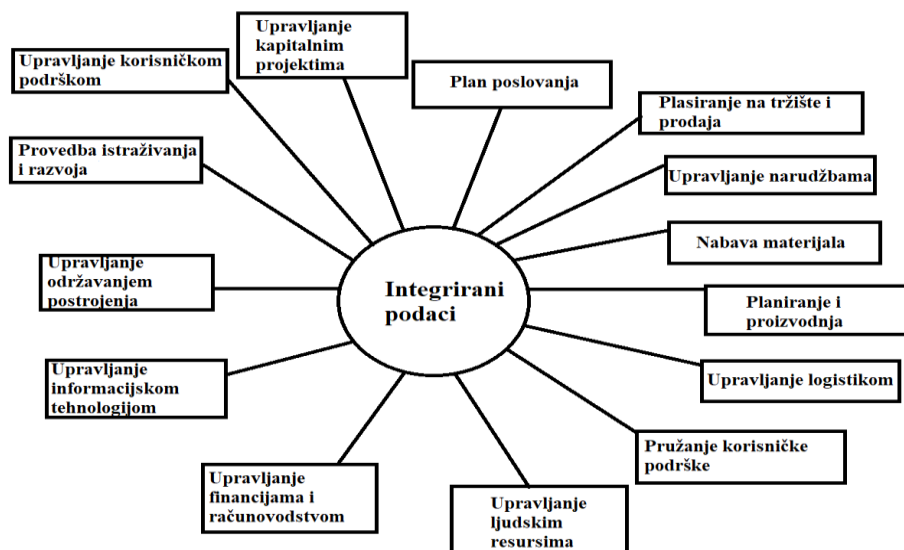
Upravljanje kapitalnim projektima

Upravljanje korisničkom podrškom

Plan poslovanja

Plasiranje na tržište i prodaja

Provedba istraživanja i razvoja

Upravljanje narudžbama

Nabava materijala

Upravljanje održavanjem postrojenja

Integrirani podaci

Planiranje i proizvodnja

Upravljanje informacijskom tehnologijom

Upravljanje logistikom

Pružanje korisničke podrške

Upravljanje financijama i računovodstvom

Upravljanje ljudskim resursima